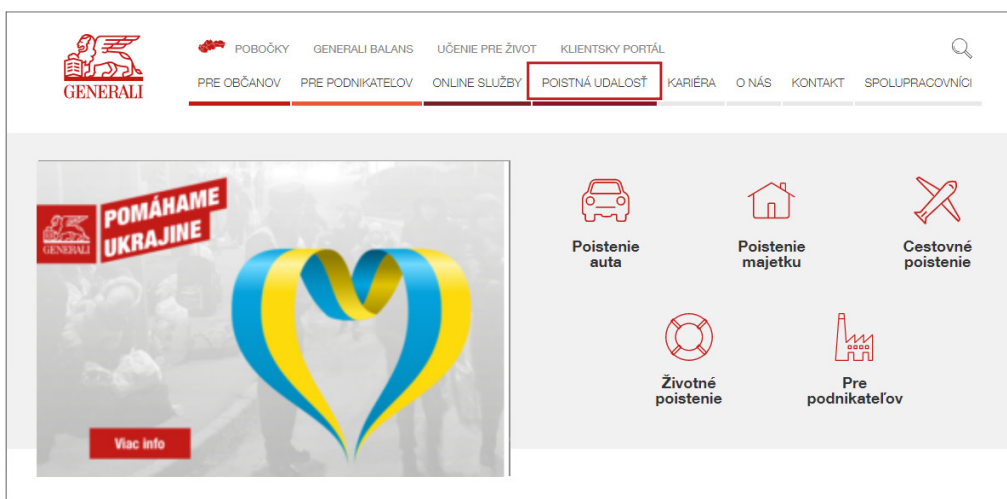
GENERALI

POBOČKY GENERALI BALANS UČENIE PRE ŽIVOT KLIENTSKY PORTÁL

PRE OBČANOV PRE PODNIKATEĽOV ONLINE SLUŽBY POISTNÁ UDALOSŤ KARIÉRA O NÁS KONTAKT SPOLUPRACOVNÍCI

GENERALI
POMÁHAME UKRAJINE

Viac info

Poistenie auta

Poistenie majetku

Cestovné poistenie

Životné poistenie

Pre podnikateľov